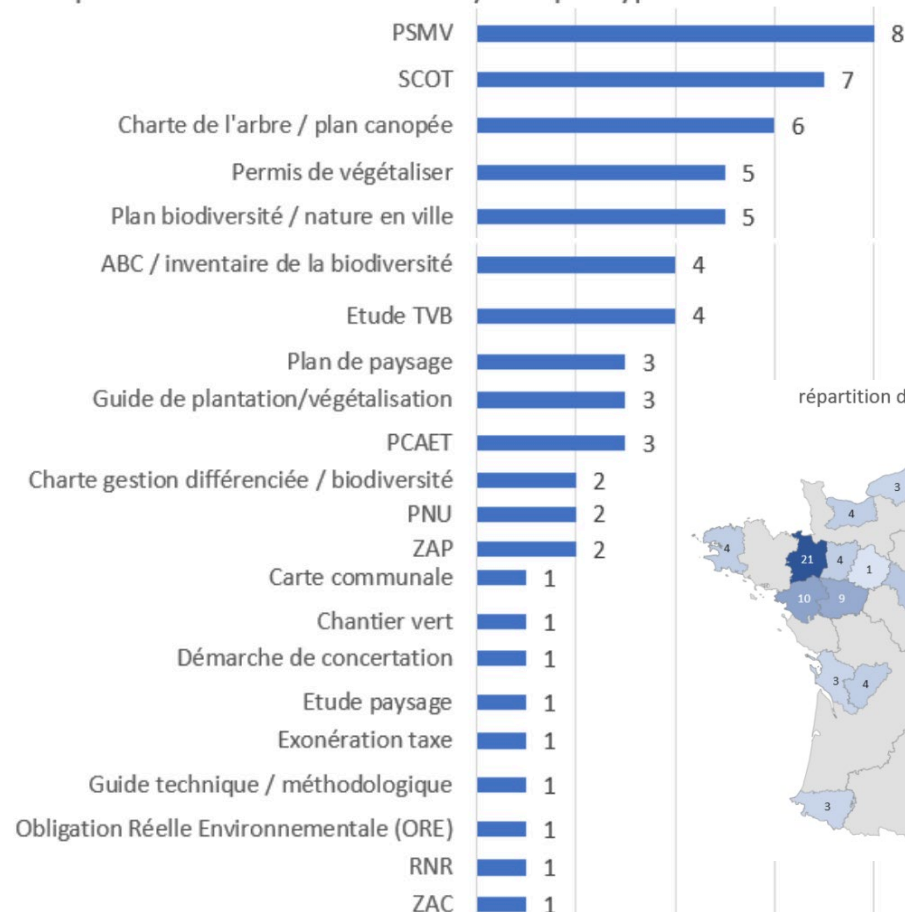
PSMV 8
SCOT 7
Charte de l'arbre / plan canopée 6
Permis de végétaliser 5
Plan biodiversité / nature en ville 5
ABC / inventaire de la biodiversité 4
Etude TVB 4
Plan de paysage 3
Guide de plantation/végétalisation 3
PCAET 3
Charte gestion différenciée / biodiversité 2
PNU 2
ZAP 2
Carte communale 1
Chantier vert 1
Démarche de concertation 1
Etude paysage 1
Exonération taxe 1
Guide technique / méthodologique 1
Obligation Réelle Environnementale (ORE) 1
RNR 1
ZAC 1

répartition d

3
4
4
21
4
1
10
9
3
4
3